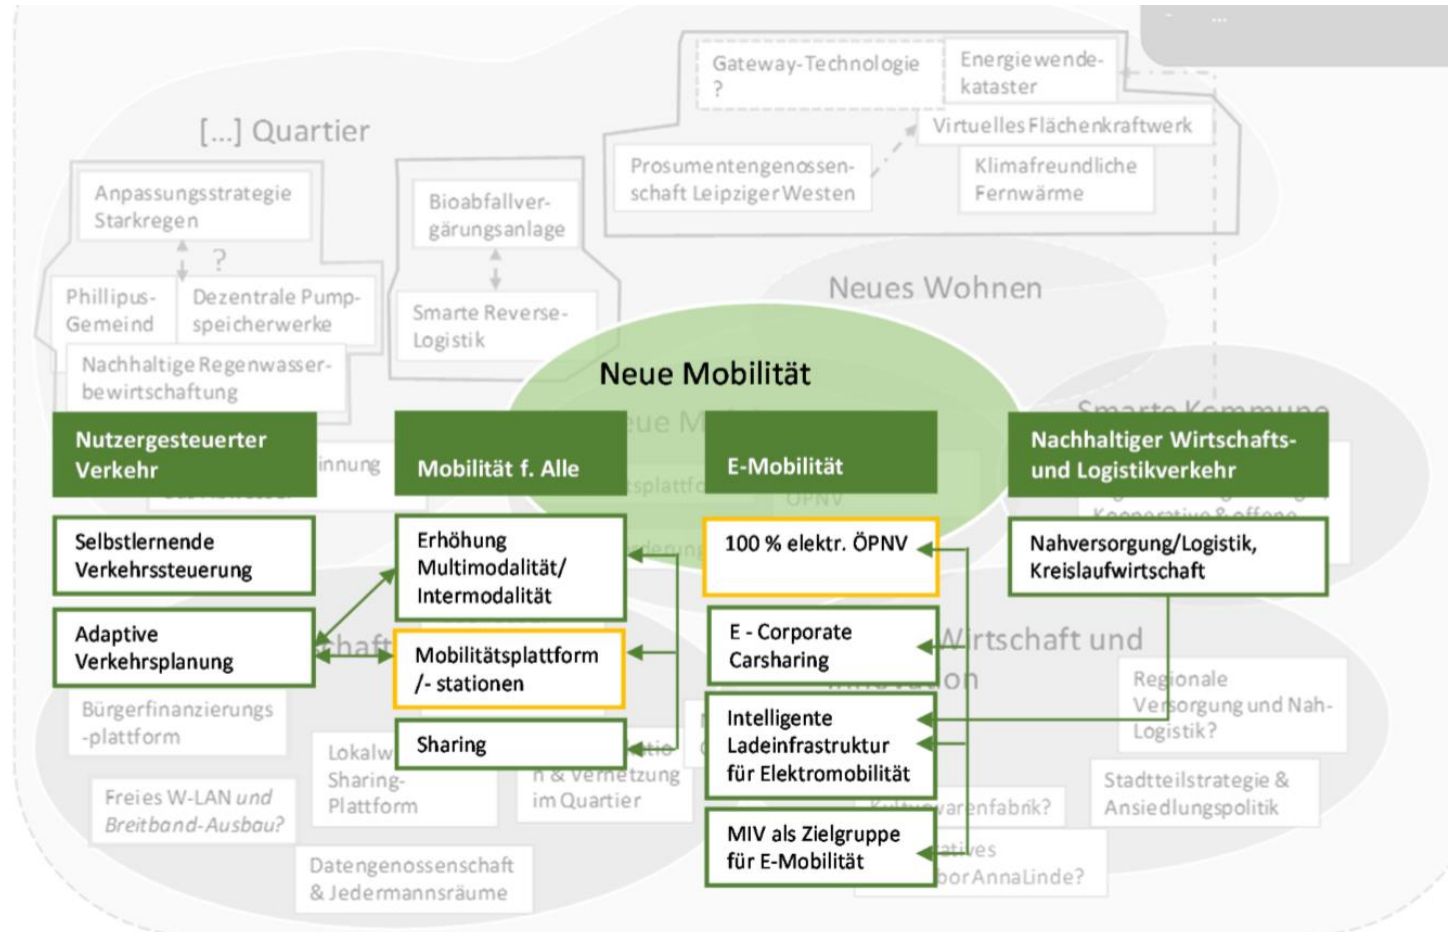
[...] Quartier

Gateway-Technologie ?

Energiewende-kataster

Virtuelles Flächenkraftwerk

Prosumentengenossenschaft Leipziger Westen

Klimafreundliche Fernwärme

Anpassungsstrategie Starkregen

?

Bioabfallvergärungsanlage

Phillipus-Gemeind

Dezentrale Pumpspeicherwerke

Smarte Reverse-Logistik

Nachhaltige Regenwasserbewirtschaftung

Neues Wohnen

Neue Mobilität

Smarte Kommune

Nutzergesteuerter Verkehr

innung

Mobilität f. Alle

E-Mobilität

Nachhaltiger Wirtschafts- und Logistikverkehr

Selbstlernende Verkehrssteuerung

Erhöhung Multimodalität/ Intermodalität

100 % elektr. ÖPNV

Nahversorgung/Logistik, Kreislaufwirtschaft

Adaptive Verkehrsplanung

Mobilitätsplattform /- stationen

E - Corporate Carsharing

Wirtschaft und

Regionale Versorgung und Nah-Logistik?

Bürgerfinanzierungs-plattform

Sharing

Intelligente Ladeinfrastruktur für Elektromobilität

Lokalw Sharing-Plattform

im Quartier

Stadtteilstrategie & Ansiedlungspolitik

Freies W-LAN und Breitband-Ausbau?

enfabrik?

MIV als Zielgruppe für E-Mobilität

Datengenossenschaft & Jedermannsräume

bor AnnaLinde?